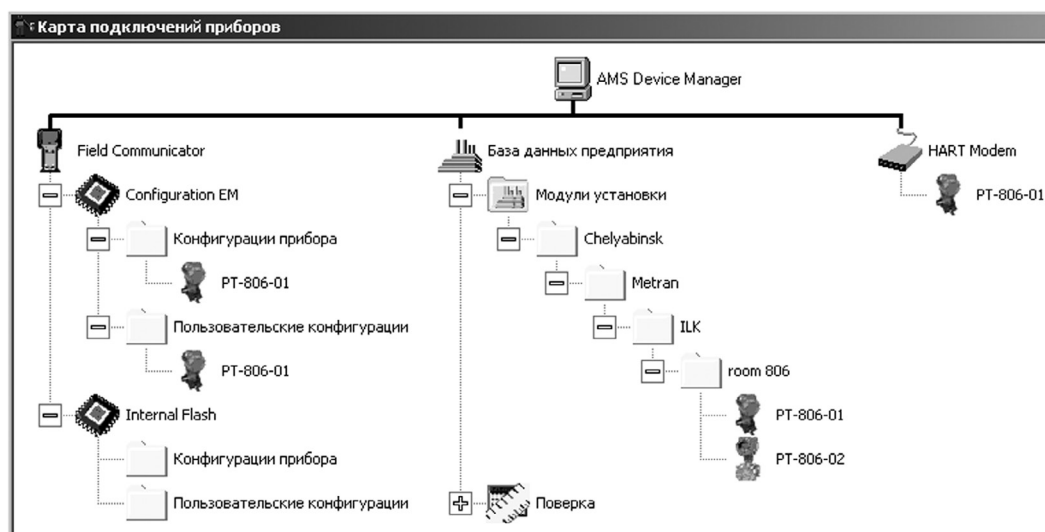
Карта подключений приборов

AMS Device Manager

Field Communicator

Configuration EM

Конфигурации прибора

PT-806-01

Пользовательские конфигурации

PT-806-01

Internal Flash

Конфигурации прибора

Пользовательские конфигурации

База данных предприятия

Модули установки

Chelyabinsk

Metran

ILK

room 806

PT-806-01

PT-806-02

Поверка

HART Modem

PT-806-01